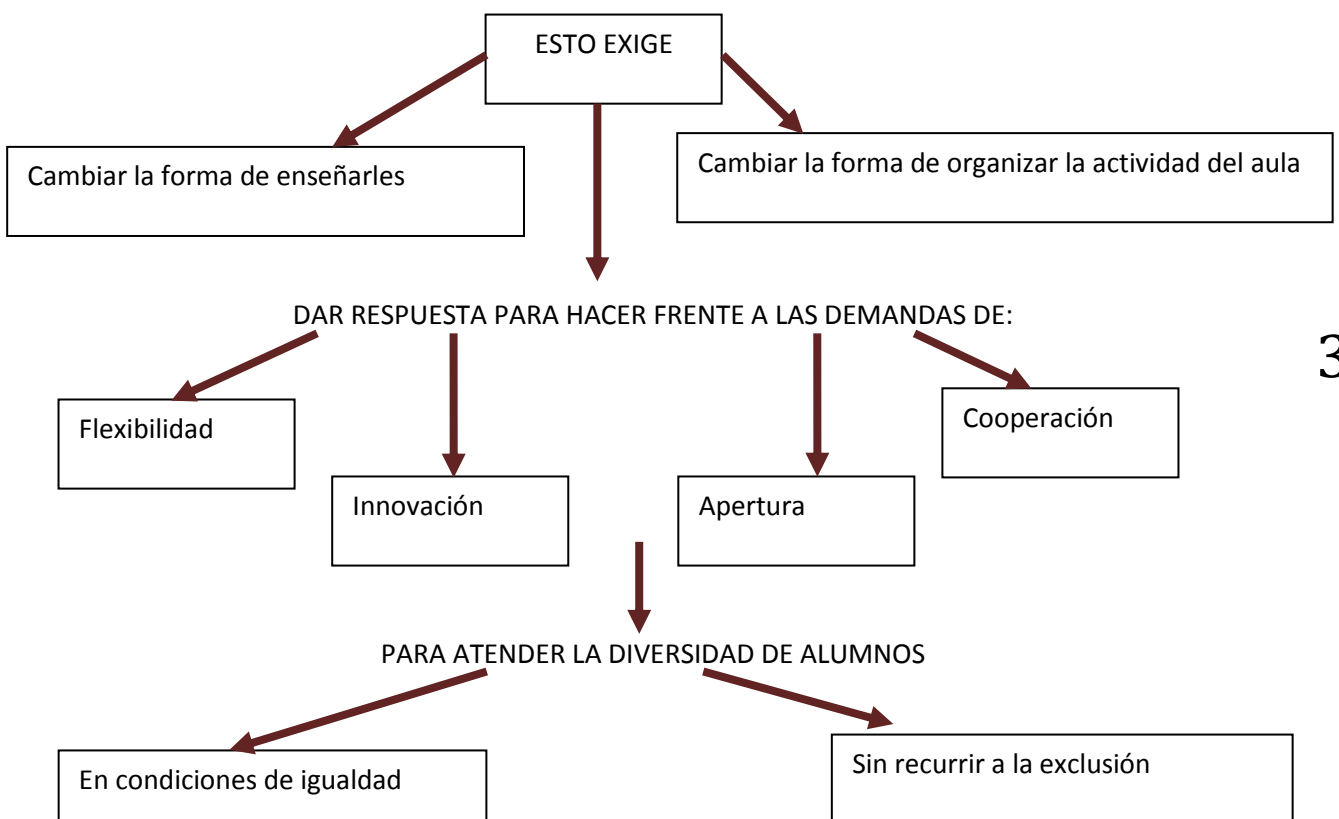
ESTO EXIGE

Cambiar la forma de enseñarles

Cambiar la forma de organizar la actividad del aula

DAR RESPUESTA PARA HACER FRENTE A LAS DEMANDAS DE:

3

Flexibilidad

Innovación

Apertura

Cooperación

PARA ATENDER LA DIVERSIDAD DE ALUMNOS

En condiciones de igualdad

Sin recurrir a la exclusión